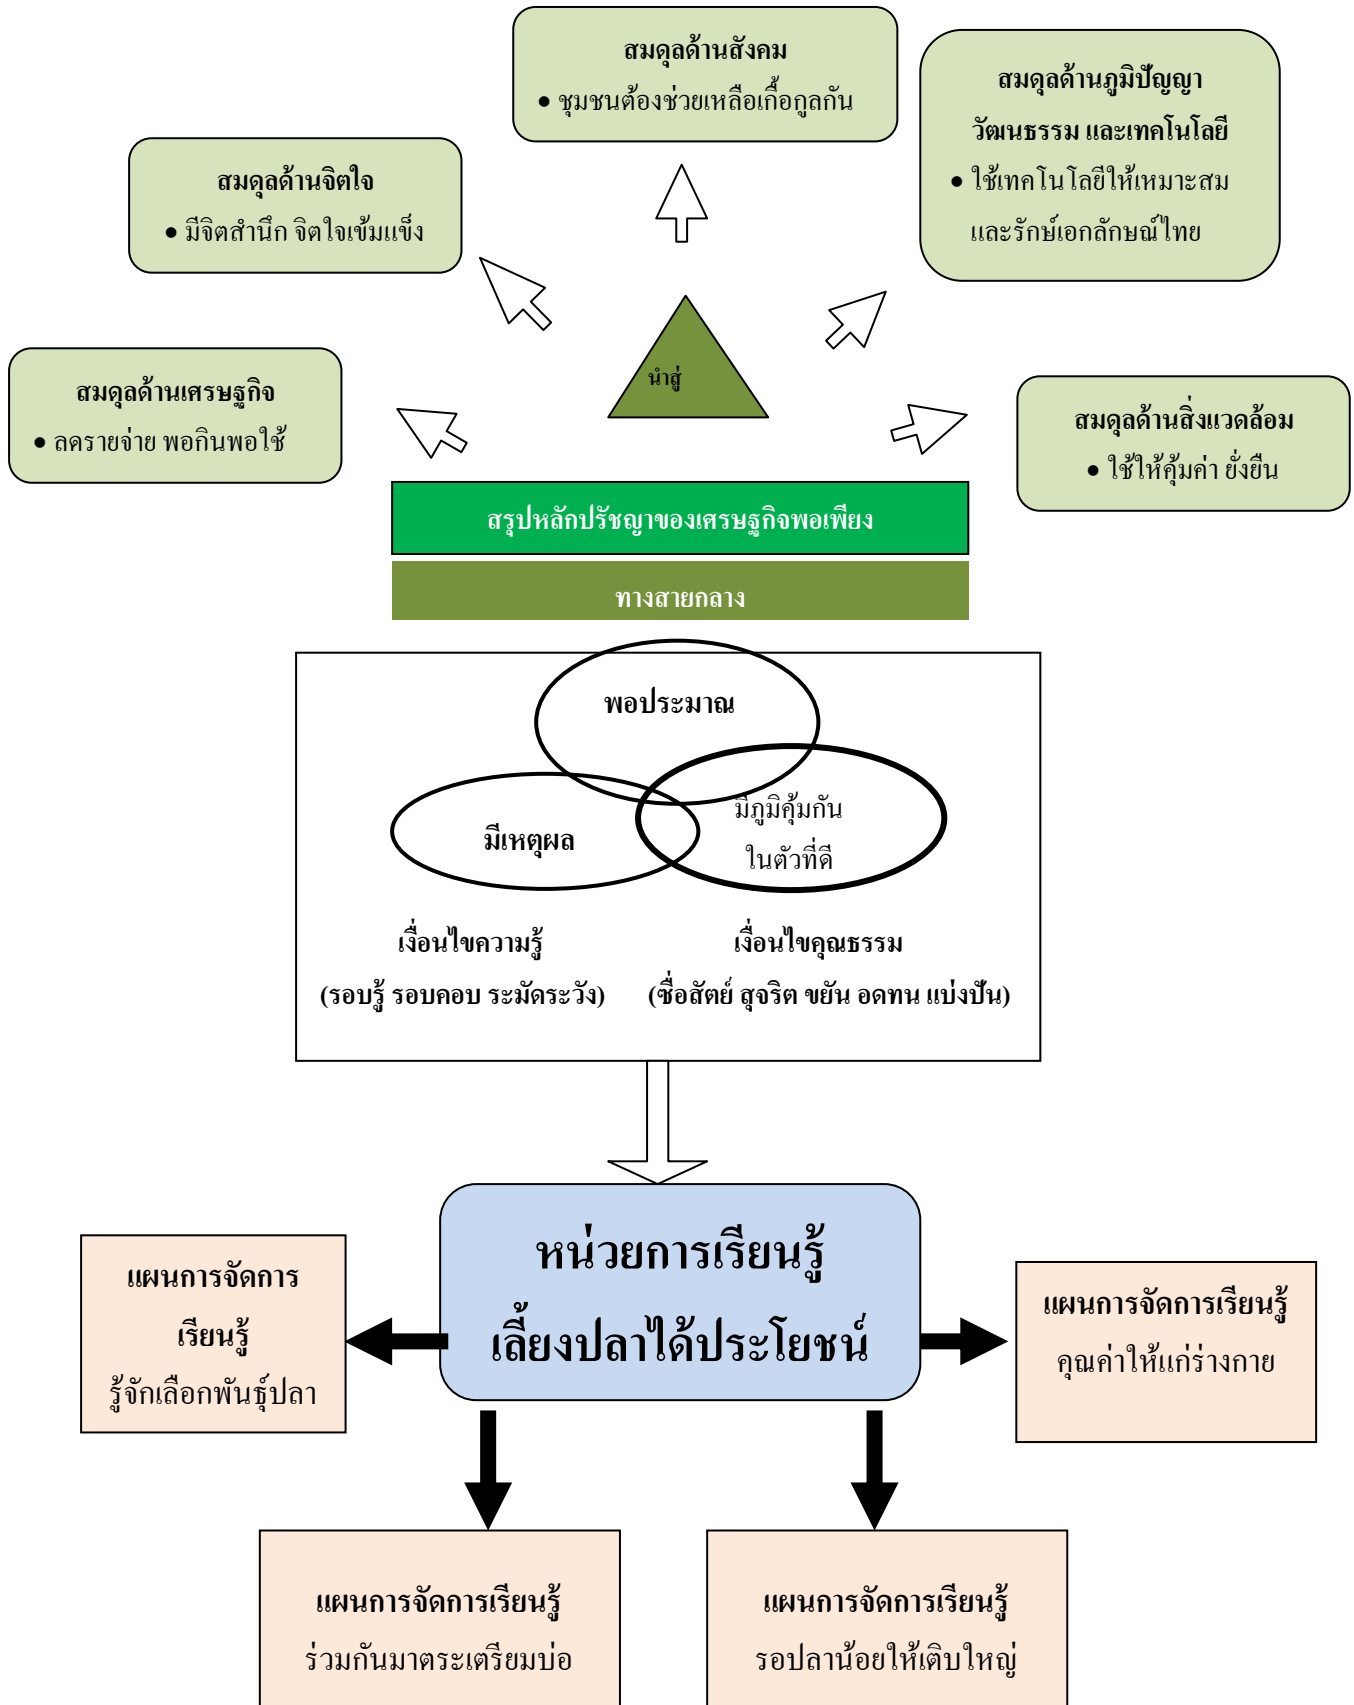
สมดุลด้านสังคม
● ชุมชนต้องช่วยเหลือเกื้อกูลกัน

สมดุลด้านจิตใจ
● มีจิตสำนึก จิตใจเข้มแข็ง

สมดุลด้านภูมิปัญญา วัฒนธรรม และเทคโนโลยี
● ใช้เทคโนโลยีให้เหมาะสม และรักษ์เอกลักษณ์ไทย

นำสู่

สมดุลด้านเศรษฐกิจ
● ลดรายจ่าย พอกินพอใช้

สมดุลด้านสิ่งแวดล้อม
● ใช้ให้คุ้มค่า ยั่งยืน

สรุปหลักปรัชญาของเศรษฐกิจพอเพียง

ทางสายกลาง

พอประมาณ

มีเหตุผล

มีภูมิคุ้มกันในตัวที่ดี

เงื่อนไขความรู้
(รอบรู้ รอบคอบ ระมัดระวัง)

เงื่อนไขคุณธรรม
(ซื่อสัตย์ สุจริต ขยัน อดทน แบ่งปัน)

หน่วยการเรียนรู้
เลี้ยงปลาได้ประโยชน์

แผนการจัดการเรียนรู้
รู้จักเลือกพันธุ์ปลา

แผนการจัดการเรียนรู้
คุณค่าให้แก่ร่างกาย

แผนการจัดการเรียนรู้
ร่วมกันมาตระเตรียมบ่อ

แผนการจัดการเรียนรู้
รอปลาน้อยให้เติบใหญ่